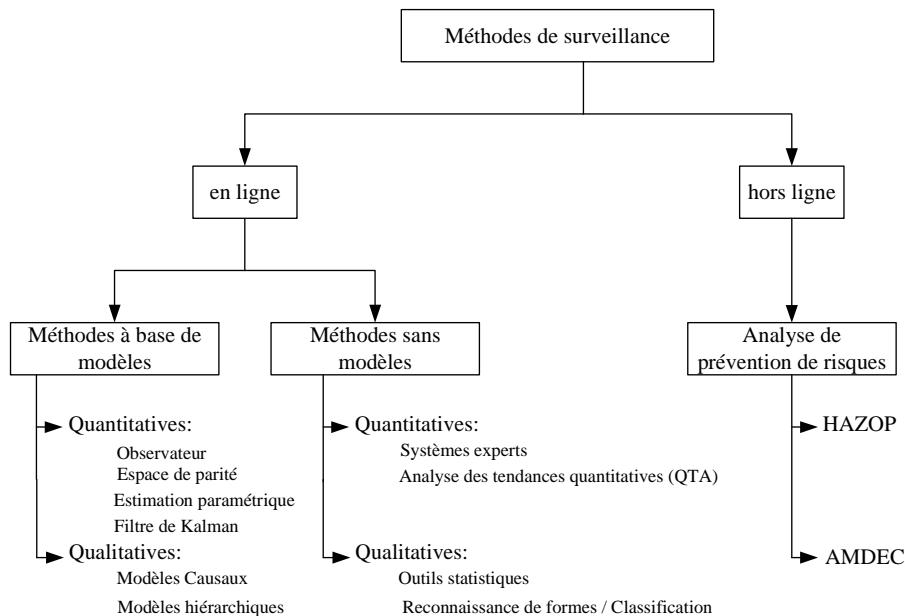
Méthodes de surveillance

en ligne

hors ligne

Méthodes à base de modèles

Méthodes sans modèles

Analyse de prévention de risques

Quantitatives:
Observateur
Espace de parité
Estimation paramétrique
Filtre de Kalman

Qualitatives:
Modèles Causaux
Modèles hiérarchiques

Quantitatives:
Systèmes experts
Analyse des tendances quantitatives (QTA)

Qualitatives:
Outils statistiques
Reconnaissance de formes / Classification

HAZOP

AMDEC